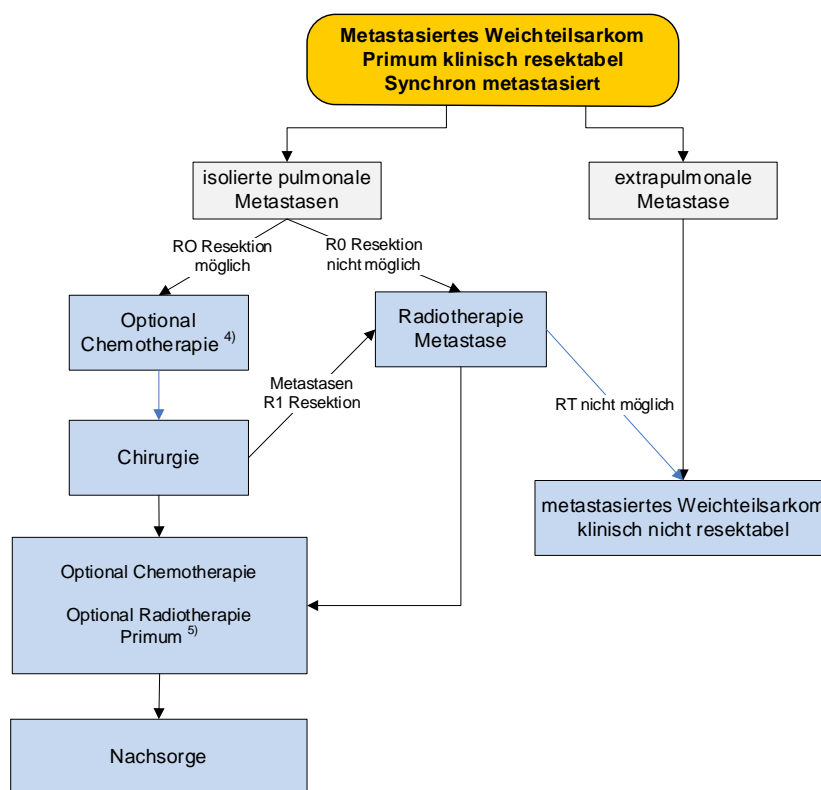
Metastasiertes Weichteilsarkom
Primum klinisch resektabel
Synchron metastasiert

isolierte pulmonale Metastasen

extrapulmonale Metastase

RO Resektion möglich

R0 Resektion nicht möglich

Optional Chemotherapie $^{4)}$

Radiotherapie Metastase

Metastasen R1 Resektion

RT nicht möglich

Chirurgie

metastasiertes Weichteilsarkom klinisch nicht resektabel

Optional Chemotherapie

Optional Radiotherapie Primum $^{5)}$

Nachsorge